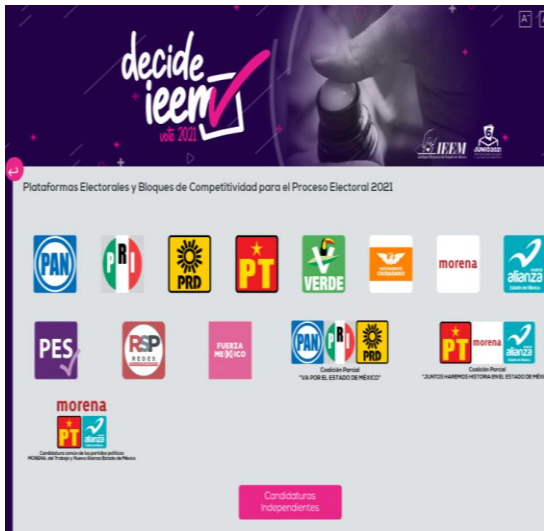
A⁺ A⁻

decide ieem voto 2021

IEEM

JUNIO 2021

Plataformas Electorales y Bloques de Competitividad para el Proceso Electoral 2021

PAN

PRI

PRD

PT

VERDE

MOVIMIENTO CIUDADANO

morena

nueva alianza Estado de México

PES

RSP REDES

FUERZA MÉXICO

PAN PRI PRD

Coalición Parcial "VA POR EL ESTADO DE MÉXICO"

PT morena nueva alianza

Coalición Parcial "JUNTOS HAREMOS HISTORIA EN EL ESTADO DE MÉX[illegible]"

morena PT alianza

Candidatura común de los partidos políticos MORENA, del Trabajo y Nueva Alianza Estado de México

Candidaturas Independientes